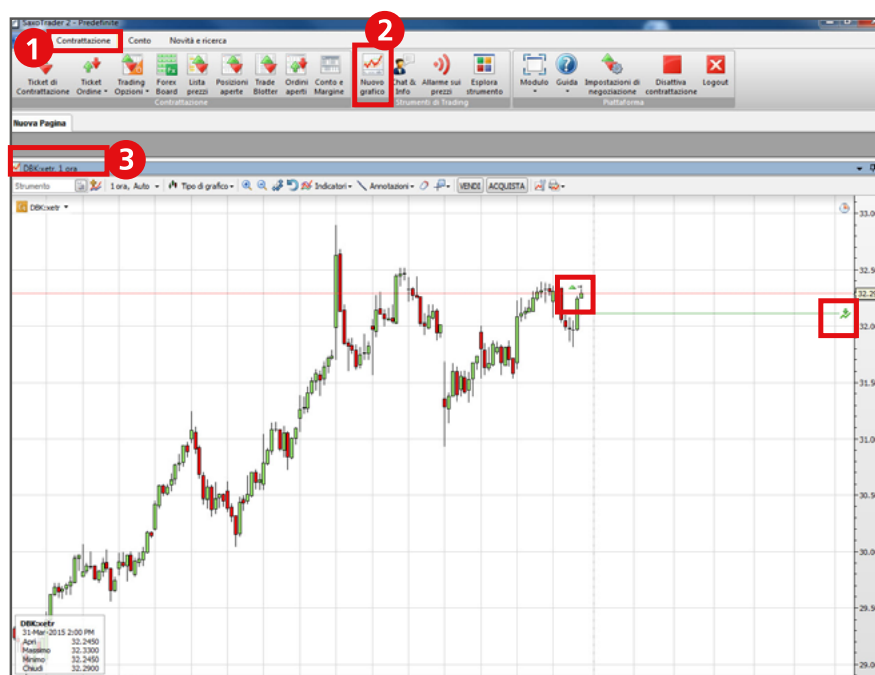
SaxoTrader 2 - Predefinite

1 Contrattazione Conto Novità e ricerca

2

Ticket di Contrattazione
Ticket Ordine
Trading Opzioni
Forex Board
Lista prezzi
Posizioni aperte
Trade Blotter
Ordini aperti
Conto e Margine
Contrattazione

Nuovo grafico
Chat & Info
Allarme sui prezzi
Esplora strumento
Strumenti di Trading

Modulo
Guida
Impostazioni di negoziazione
Disattiva contrattazione
Logout
Piattaforma

Nuova Pagina

3

DBK:xetr, 1 ora

Strumento 1 ora, Auto Tipo di grafico Indicatori Annotazioni VENDI ACQUISTA

DBK:xetr

33.0
32.5
32.2
32.0
31.5
31.0
30.5
30.0
29.5
29.0

DBK:xetr
31-Mar-2015 2:00 PM
| Apri | 32.2450 |
|---|---|
| Massimo | 32.3300 |
| Minimo | 32.2450 |
| Chiudi | 32.2900 |